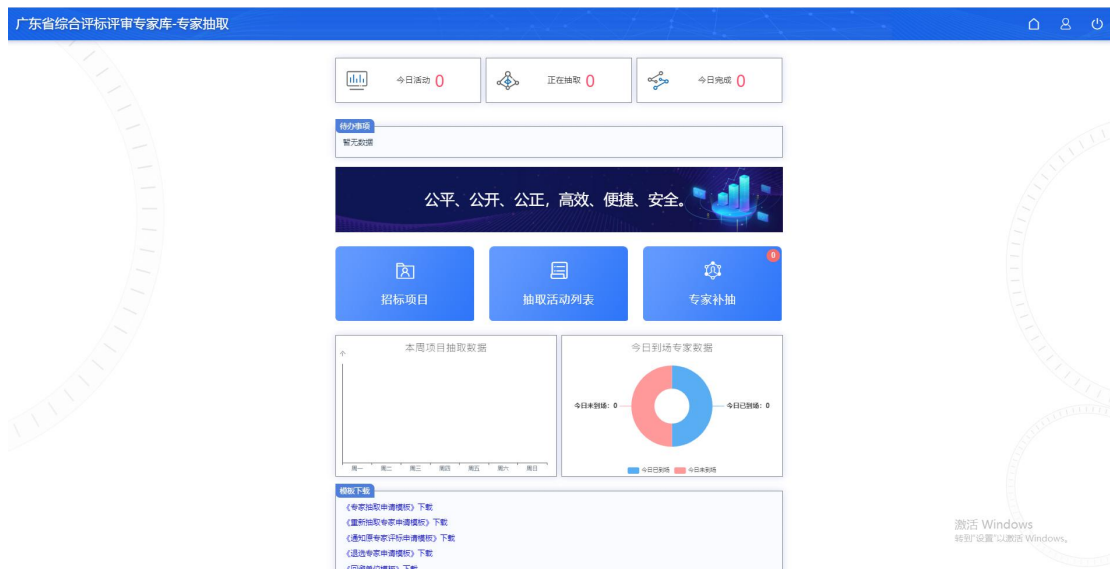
广东省综合评标评审专家库-专家抽取

今日活动 0
正在抽取 0
今日完成 0

待办事项
暂无数据

公平、公开、公正，高效、便捷、安全。

招标项目
抽取活动列表
0
专家补抽

本周项目抽取数据
周一 周二 周三 周四 周五 周六 周日

今日到场专家数据
今日未到场：0
今日已到场：0
今日已到场 今日未到场

模板下载
《专家抽取申请模板》下载
《重新抽取专家申请模板》下载
《通知原专家评标申请模板》下载
《退选专家申请模板》下载
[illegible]

激活 Windows
转到"设置"以激活 Windows。